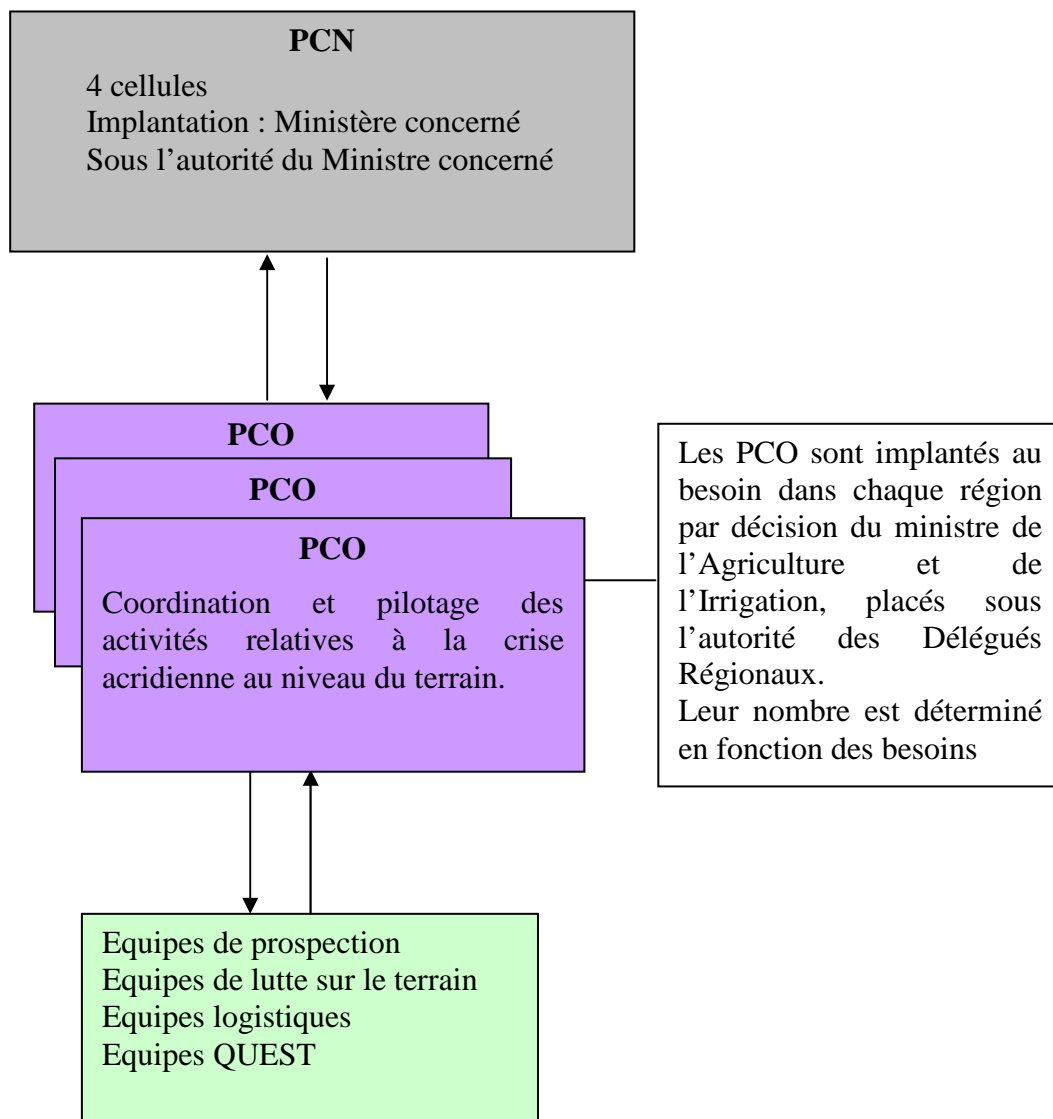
PCN

4 cellules
Implantation : Ministère concerné
Sous l'autorité du Ministre concerné

PCO

PCO

PCO

Coordination et pilotage des activités relatives à la crise acridienne au niveau du terrain.

Les PCO sont implantés au besoin dans chaque région par décision du ministre de l'Agriculture et de l'Irrigation, placés sous l'autorité des Délégués Régionaux.
Leur nombre est déterminé en fonction des besoins

Equipes de prospection
Equipes de lutte sur le terrain
Equipes logistiques
Equipes QUEST